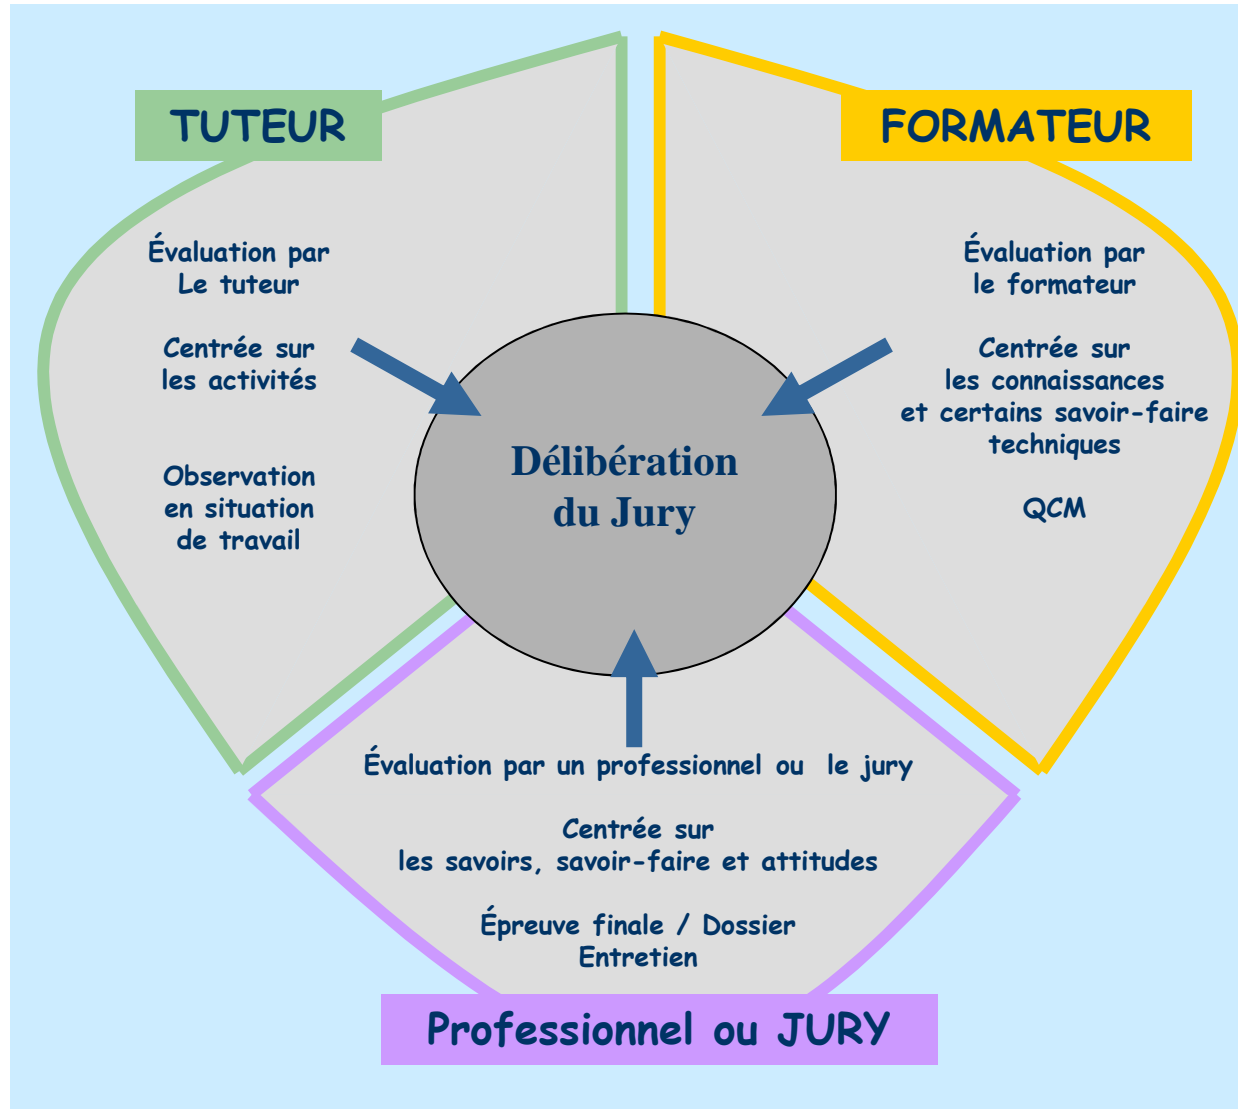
TUTEUR

FORMATEUR

Évaluation par
Le tuteur

Centrée sur
les activités

Observation
en situation
de travail

Délibération
du Jury

Évaluation par
le formateur

Centrée sur
les connaissances
et certains savoir-faire
techniques

QCM

Évaluation par un professionnel ou le jury

Centrée sur
les savoirs, savoir-faire et attitudes

Épreuve finale / Dossier
Entretien

Professionnel ou JURY